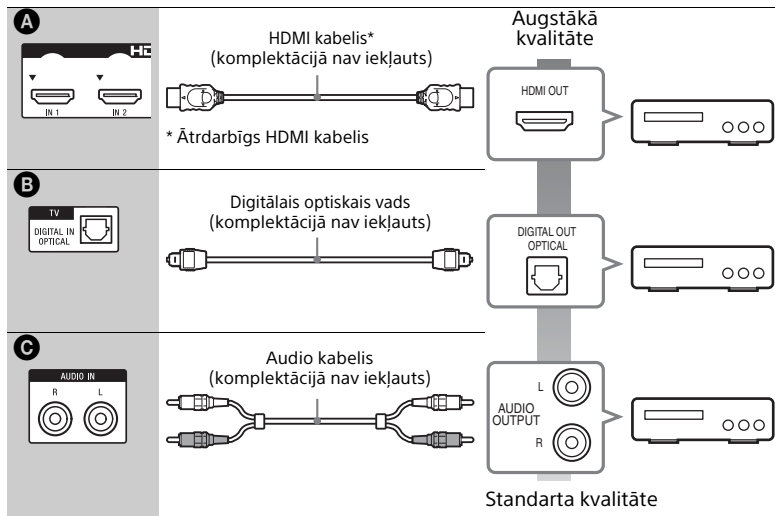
A

HD

IN 1

IN 2

HDMI kabelis*
(komplektācijā nav iekļauts)

* Ātrdarbīgs HDMI kabelis

Augstākā kvalitāte

HDMI OUT

B

TV
DIGITAL IN
OPTICAL

Digitālais optiskais vads
(komplektācijā nav iekļauts)

DIGITAL OUT
OPTICAL

C

AUDIO IN
R L

Audio kabelis
(komplektācijā nav iekļauts)

L
AUDIO
OUTPUT
R

Standarta kvalitāte